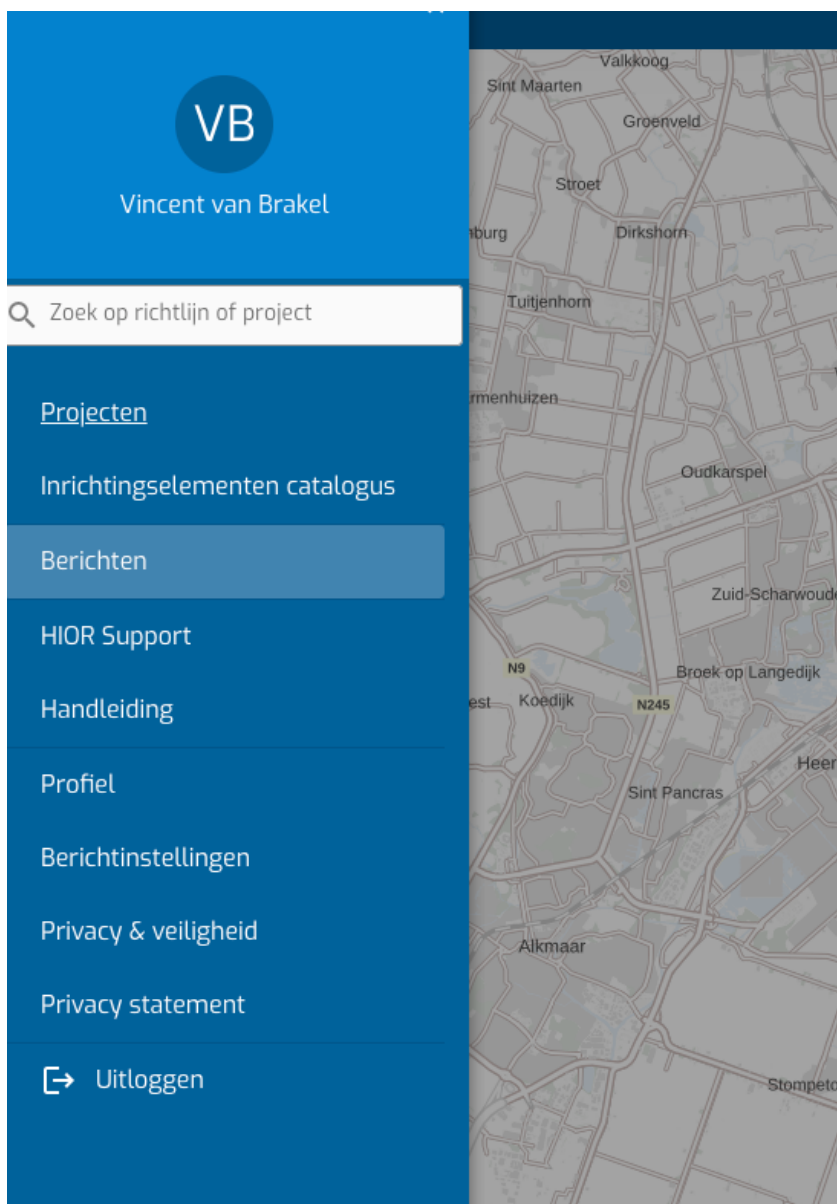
VB
Vincent van Brakel

Zoek op richtlijn of project

Projecten
Inrichtingselementen catalogus
Berichten
HIOR Support
Handleiding
Profiel
Berichtinstellingen
Privacy & veiligheid
Privacy statement
Uitloggen

Valkkoog
Sint Maarten
Groenveld
Stroet
nburg
Dirkshorn
Tuitjenhorn
rmenhuizen
Oudkarspel
Zuid-Scharwoude
N9
Broek op Langedijk
est
Koedijk
N245
Heer
Sint Pancras
Alkmaar
Stompet